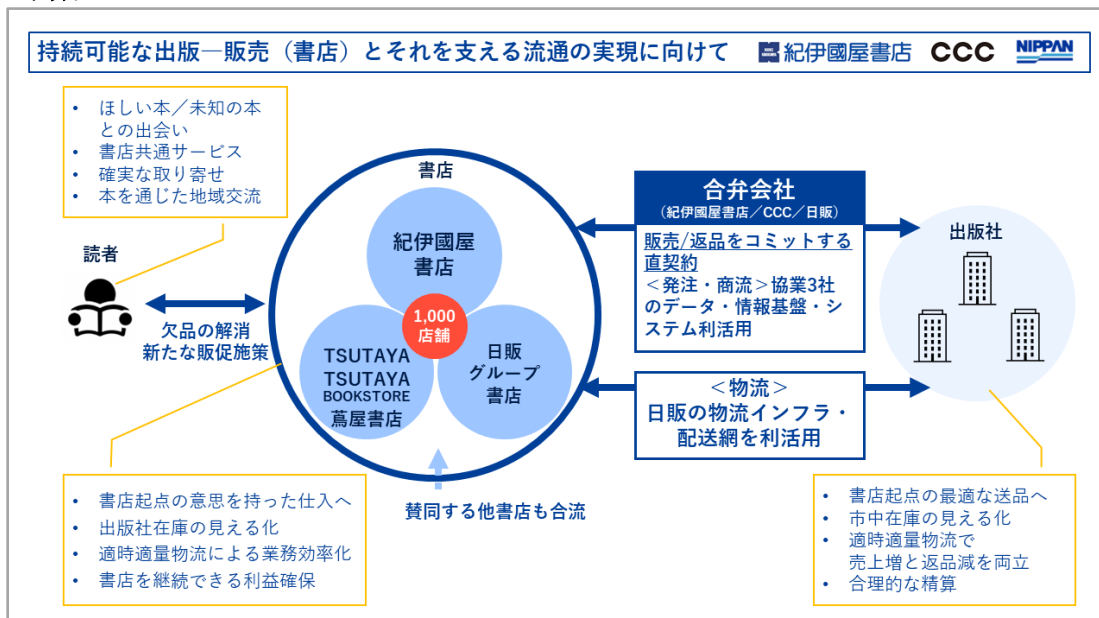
持続可能な出版ー販売（書店）とそれを支える流通の実現に向けて 紀伊國屋書店 CCC NIPPAN

• ほしい本／未知の本との出会い
• 書店共通サービス
• 確実な取り寄せ
• 本を通じた地域交流

読者

欠品の解消
新たな販促施策

書店

紀伊國屋書店

1,000店舗

TSUTAYA
TSUTAYA BOOKSTORE
蔦屋書店

日販グループ書店

賛同する他書店も合流

合弁会社
（紀伊國屋書店／CCC／日販）

販売/返品をコミットする直契約
＜発注・商流＞協業3社のデータ・情報基盤・システム利活用

＜物流＞
日販の物流インフラ・配送網を利活用

出版社

• 書店起点の意思を持った仕入へ
• 出版社在庫の見える化
• 適時適量物流による業務効率化
• 書店を継続できる利益確保

• 書店起点の最適な送品へ
• 市中在庫の見える化
• 適時適量物流で売上増と返品減を両立
• 合理的な精算